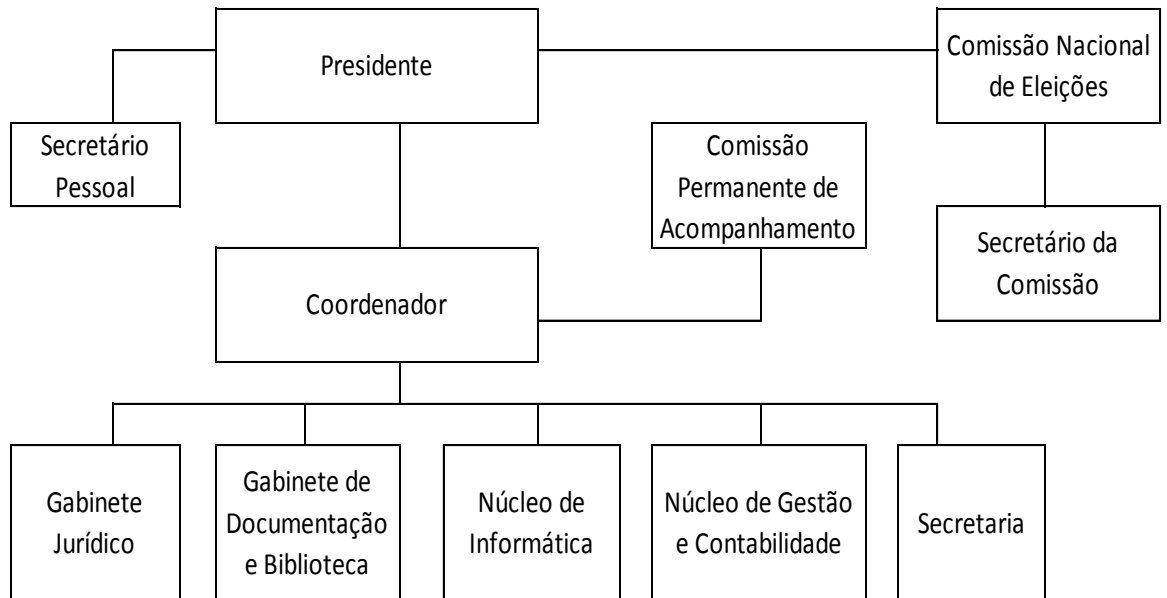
Presidente

Comissão Nacional de Eleições

Secretário Pessoal

Comissão Permanente de Acompanhamento

Secretário da Comissão

Coordenador

Gabinete Jurídico

Gabinete de Documentação e Biblioteca

Núcleo de Informática

Núcleo de Gestão e Contabilidade

Secretaria